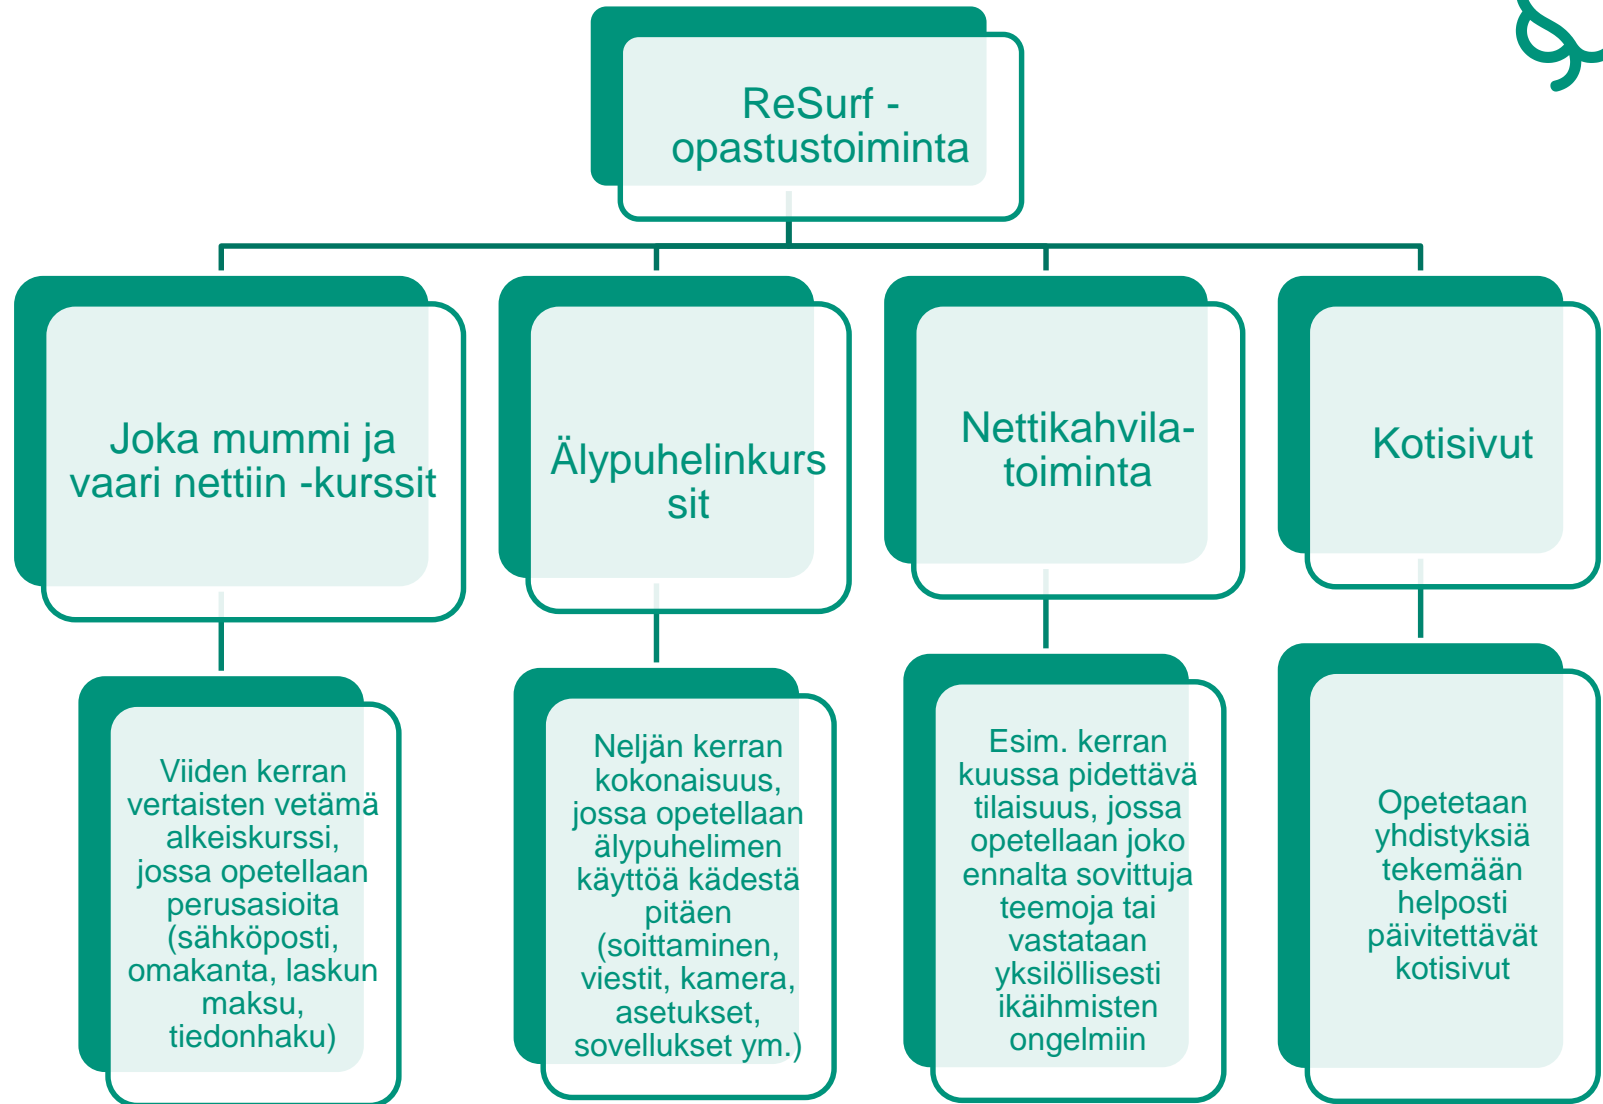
ReSurf - opastustoiminta

Joka mummi ja vaari nettiin -kurssit

Viiden kerran vertaisten vetämä alkeiskurssi, jossa opetellaan perusasioita (sähköposti, omakanta, laskun maksu, tiedonhaku)

Älypuhelinkurssit

Neljän kerran kokonaisuus, jossa opetellaan älypuhelimen käyttöä kädestä pitäen (soittaminen, viestit, kamera, asetukset, sovellukset ym.)

Nettikahvila-toiminta

Esim. kerran kuussa pidettävä tilaisuus, jossa opetellaan joko ennalta sovittuja teemoja tai vastataan yksilöllisesti ikäihmisten ongelmiin

Kotisivut

Opetetaan yhdistyksiä tekemään helposti päivitettävät kotisivut